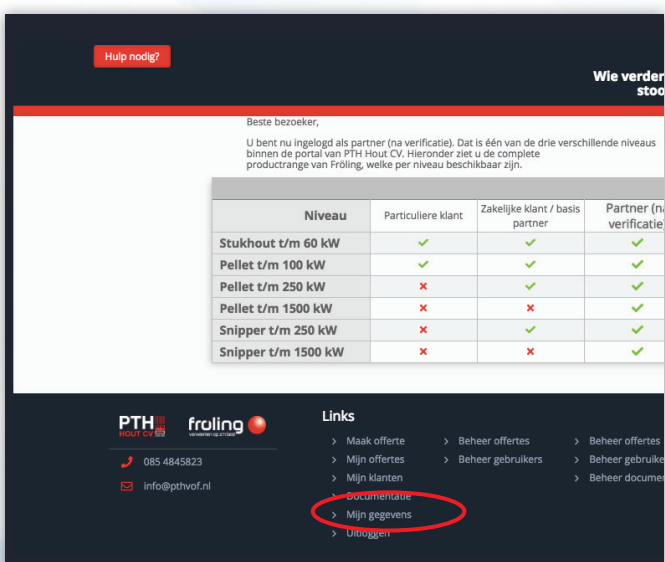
Hulp nodig?

Wie verder
stoo

Beste bezoeker,

U bent nu ingelogd als partner (na verificatie). Dat is één van drie verschillende niveaus binnen de portal van PTH Hout CV. Hieronder ziet u de complete productrange van Fröling, welke per niveau beschikbaar zijn.

| Niveau | Particuliere klant | Zakelijke klant / basis partner | Partner (na verificatie |
|---|---|---|---|
| Stukhout t/m 60 kW | ✓ | ✓ | ✓ |
| Pellet t/m 100 kW | ✓ | ✓ | ✓ |
| Pellet t/m 250 kW | × | ✓ | ✓ |
| Pellet t/m 1500 kW | × | × | ✓ |
| Snipper t/m 250 kW | × | ✓ | ✓ |
| Snipper t/m 1500 kW | × | × | ✓ |

PTH HOUT CV fröling verwarmen op zijn best

085 4845823

info@pthvof.nl

Links

Maak offerte
Mijn offertes
Mijn klanten
Documentatie
Mijn gegevens
Uitloggen

Beheer offertes
Beheer gebruikers

Beheer offertes
Beheer gebruike
Beheer documer